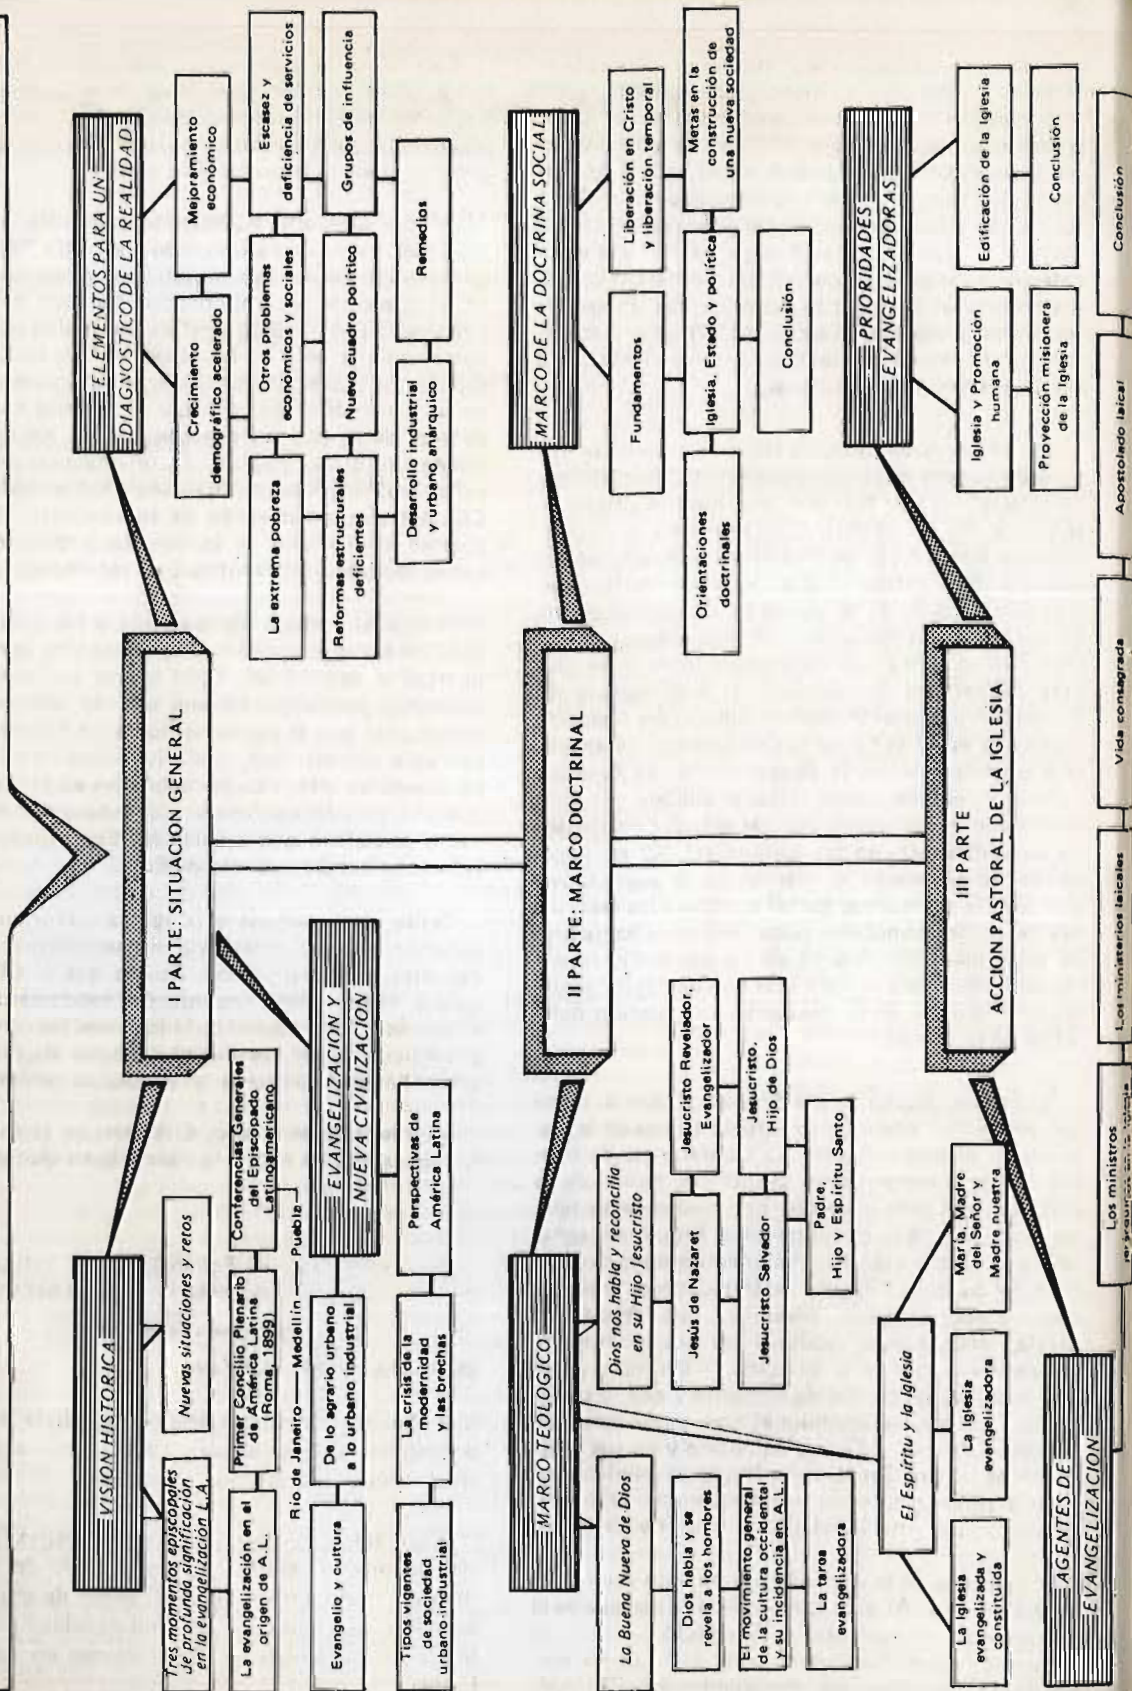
I PARTE: SITUACION GENERAL

VISION HISTORICA

Tres momentos episcopales de profunda significación en la evangelización L.A.

Nuevas situaciones y retos

La evangelización en el origen de A.L.

Primer Concilio Plenario de América Latina (Roma, 1899)

Conferencias Generales del Episcopado Latinoamericano

Rio de Janeiro — Medellín — Puebla

Evangelio y cultura

De lo agrario urbano a lo urbano industrial

Tipos vigentes de sociedad urbano-industrial

La crisis de la modernidad y las brechas

EVANGELIZACION Y NUEVA CIVILIZACION

Perspectivas de América Latina

ELEMENTOS PARA UN DIAGNOSTICO DE LA REALIDAD

Crecimiento demográfico acelerado

Mejoramiento económico

La extrema pobreza

Otros problemas económicos y sociales

Escasez y deficiencia de servicios

Reformas estructurales deficientes

Nuevo cuadro político

Grupos de influencia

Desarrollo industrial y urbano anárquico

Remedios

II PARTE: MARCO DOCTRINAL

MARCO TEOLOGICO

La Buena Nueva de Dios

Dios nos habla y reconcilia en su Hijo Jesucristo

Dios habla y se revela a los hombres

Jesús de Nazaret

Jesucristo Revelador, Evangelizador

El movimiento general de la cultura occidental y su incidencia en A.L.

Jesucristo Salvador

Jesucristo, Hijo de Dios

La tarea evangelizadora

Padre, Hijo y Espíritu Santo

El Espíritu y la Iglesia

La Iglesia evangelizada y constituida

La Iglesia evangelizadora

María, Madre del Señor y Madre nuestra

MARCO DE LA DOCTRINA SOCIAL

Orientaciones doctrinales

Fundamentos

Liberación en Cristo y liberación temporal

Iglesia, Estado y política

Metas en la construcción de una nueva sociedad

Conclusión

III PARTE ACCION PASTORAL DE LA IGLESIA

PRIORIDADES EVANGELIZADORAS

Iglesia y Promoción humana

Edificación de la Iglesia

Proyección misionera de la Iglesia

Conclusión

AGENTES DE EVANGELIZACION

Los ministros ordenados en la Iglesia

Los ministerios laicales

Vida consagrada

Apostolado laical

Conclusión